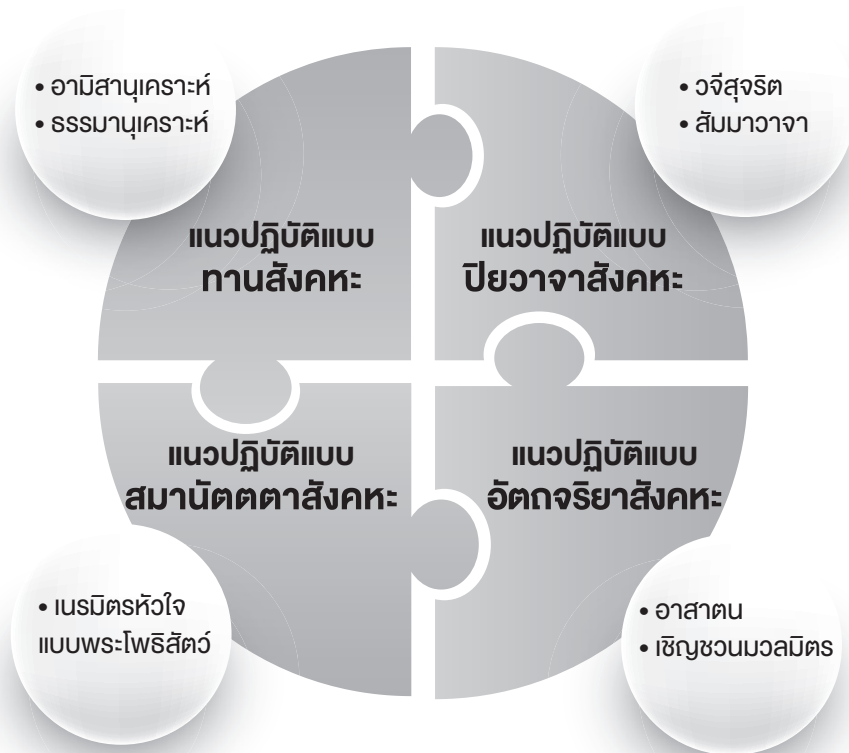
• อามิสานุเคราะห์
• ธรรมานุเคราะห์

• วจีสุจริต
• สัมมาวาจา

แนวปฏิบัติแบบ
ทานสังคหะ

แนวปฏิบัติแบบ
ปิยวาจาสังคหะ

แนวปฏิบัติแบบ
สมานัตตตาสังคหะ

แนวปฏิบัติแบบ
อัตถจริยาสังคหะ

• เนรมิตรหัวใจ
แบบพระโพธิสัตว์

• อาสาตน
• เชิญชวนมวลมิตร